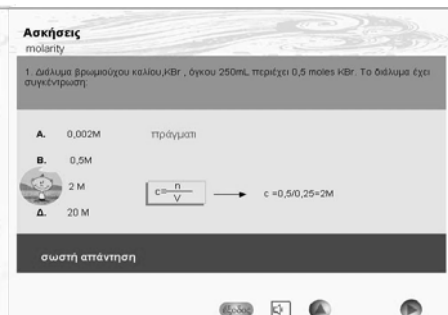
Ασκήσεις
molarity

1. Διάλυμα βρωμιούχου καλίου,KBr , όγκου 250mL περιέχει 0,5 moles KBr. Το διάλυμα έχει συγκέντρωση.

A. 0,002M πράγματι

B. 0,5M

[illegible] 2 M $c=\frac{n}{V}$ → c =0,5/0,25=2M

Δ. 20 M

σωστή απάντηση

Έξοδος